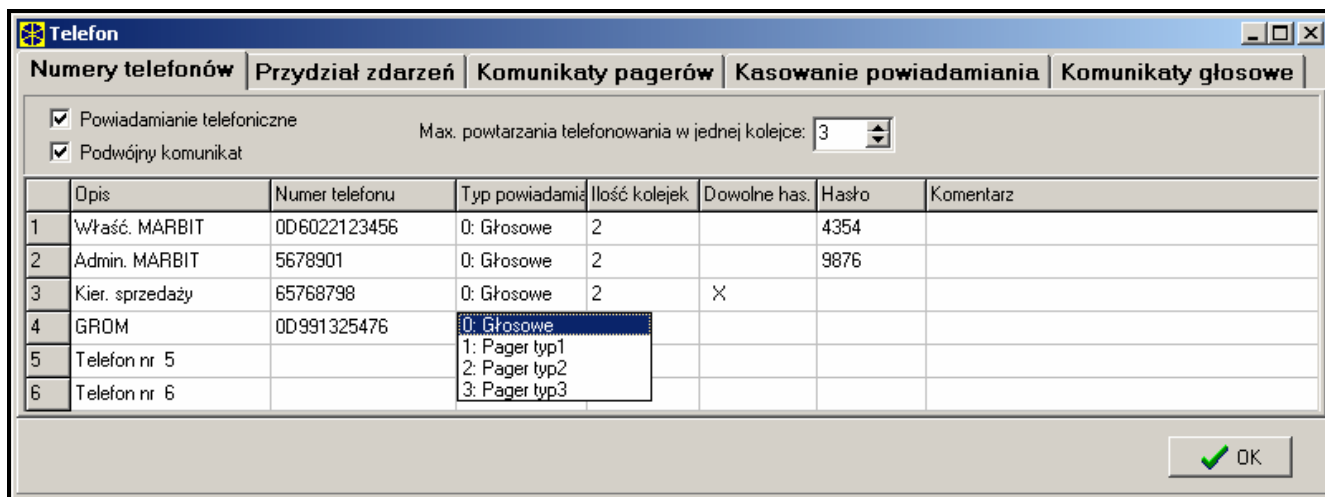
Telefon

Numery telefonów | Przydział zdarzeń | Komunikaty pagerów | Kasowanie powiadamiania | Komunikaty głosowe

☑ Powiadamianie telefoniczne
☑ Podwójny komunikat

Max. powtarzania telefonowania w jednej kolejce: 3

| | Opis | Numer telefonu | Typ powiadamia | Ilość kolejek | Dowolne has. | Hasło | Komentarz |
|---|---|---|---|---|---|---|---|
| 1 | Właść. MARBIT | 0D6022123456 | 0: Głosowe | 2 | | 4354 | |
| 2 | Admin. MARBIT | 5678901 | 0: Głosowe | 2 | | 9876 | |
| 3 | Kier. sprzedaży | 65768798 | 0: Głosowe | 2 | X | | |
| 4 | GROM | 0D991325476 | 0: Głosowe | | | | |
| 5 | Telefon nr 5 | | 1: Pager typ1 | | | | |
| 6 | Telefon nr 6 | | 2: Pager typ2 | | | | |
| | | | 3: Pager typ3 | | | | |

OK